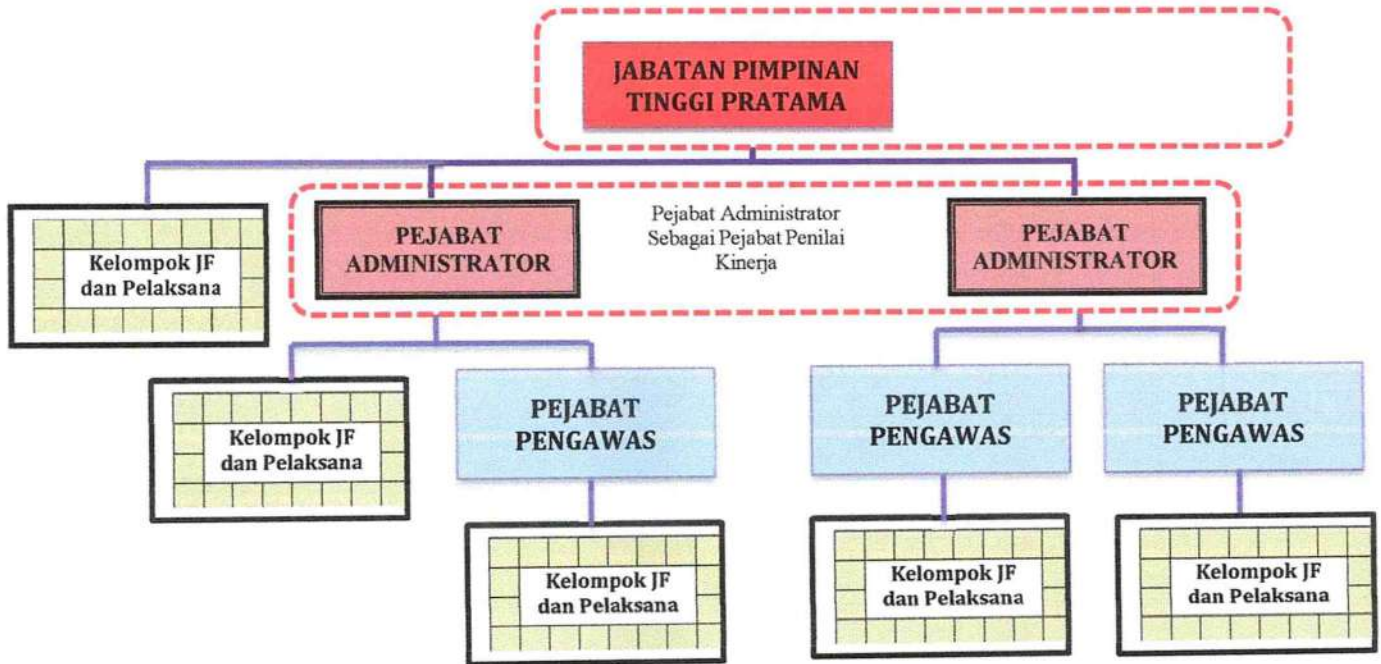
JABATAN PIMPINAN TINGGI PRATAMA

Kelompok JF dan Pelaksana

PEJABAT ADMINISTRATOR

Pejabat Administrator Sebagai Pejabat Penilai Kinerja

PEJABAT ADMINISTRATOR

Kelompok JF dan Pelaksana

PEJABAT PENGAWAS

PEJABAT PENGAWAS

PEJABAT PENGAWAS

Kelompok JF dan Pelaksana

Kelompok JF dan Pelaksana

Kelompok JF dan Pelaksana